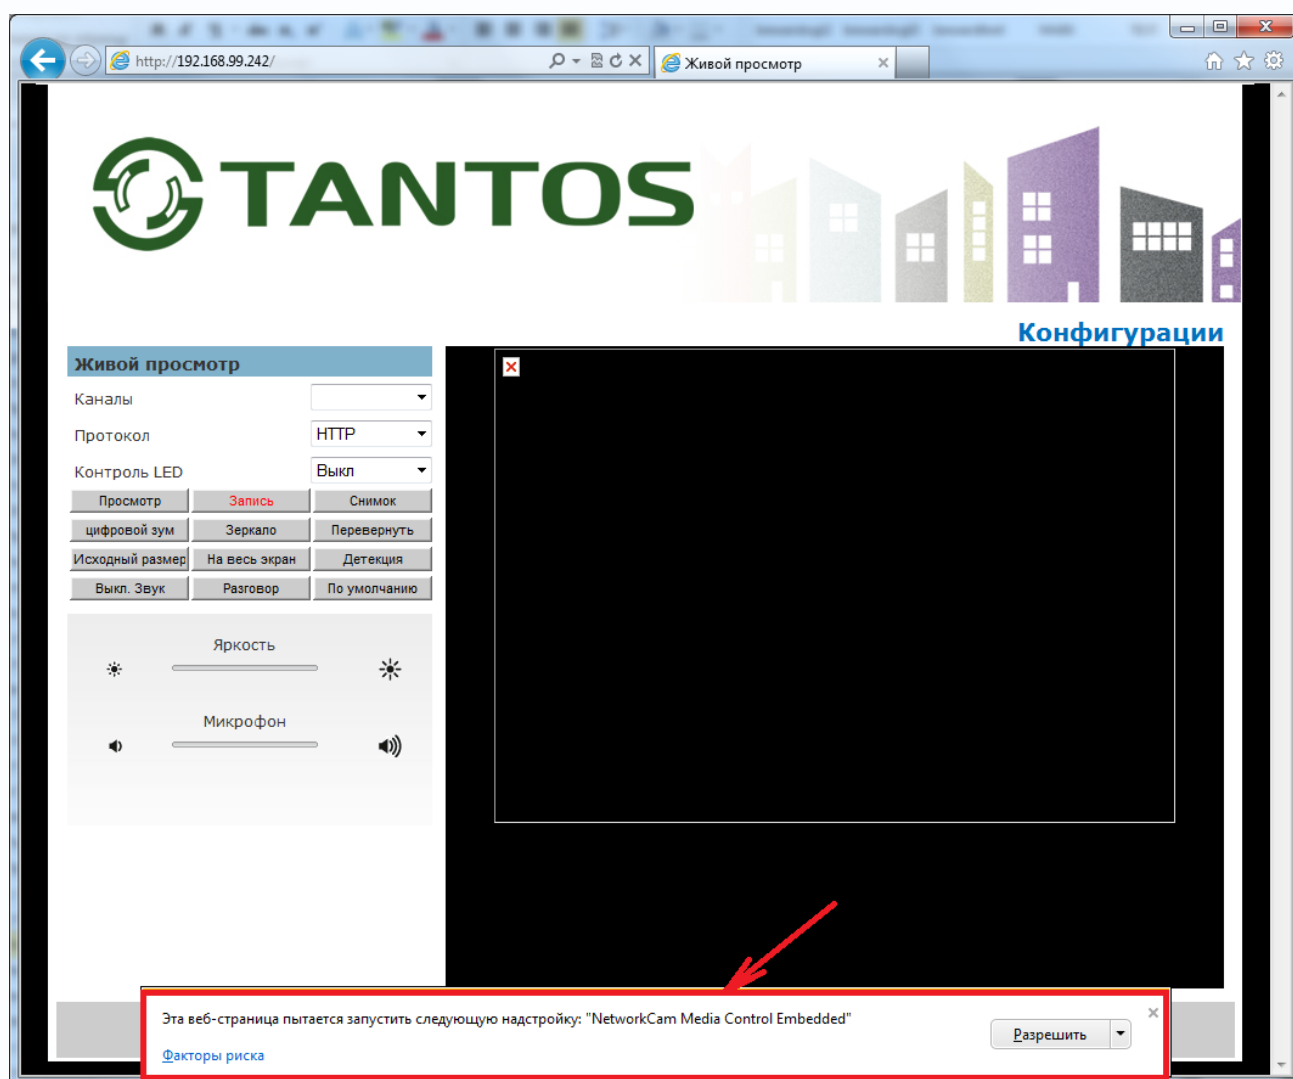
http://192.168.99.242/

Живой просмотр

TANTOS

Конфигурации

Живой просмотр

Каналы

Протокол HTTP

Контроль LED Выкл

Просмотр | Запись | Снимок
цифровой зум | Зеркало | Перевернуть
Исходный размер | На весь экран | Детекция
Выкл. Звук | Разговор | По умолчанию

Яркость

Микрофон

Эта веб-страница пытается запустить следующую надстройку: "NetworkCam Media Control Embedded"

Факторы риска

Разрешить